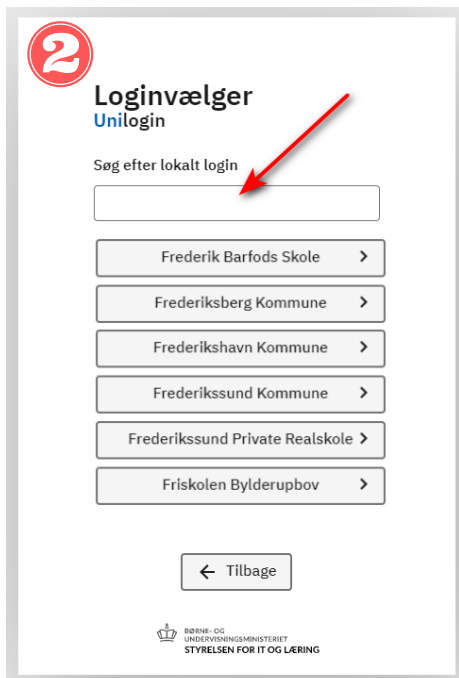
2

Loginvælger
Unilogin

Søg efter lokalt login

Frederik Barfods Skole >

Frederiksberg Kommune >

Frederikshavn Kommune >

Frederikssund Kommune >

Frederikssund Private Realskole >

Friskolen Bylderupbov >

← Tilbage

BØRNE- OG UNDERVISNINGSMINISTERIET
STYRELSEN FOR IT OG LÆRING